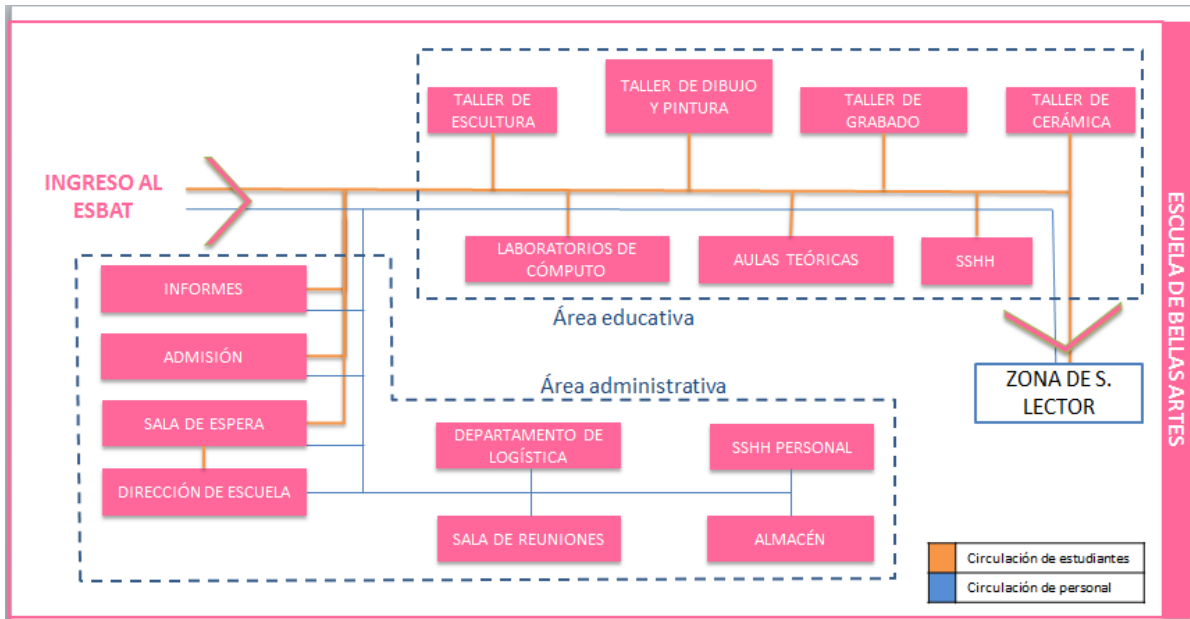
ESCUELA DE BELLAS ARTES

INGRESO AL ESBAT

TALLER DE ESCULTURA

TALLER DE DIBUJO Y PINTURA

TALLER DE GRABADO

TALLER DE CERÁMICA

LABORATORIOS DE CÓMPUTO

AULAS TEÓRICAS

SSHH

Área educativa

ZONA DE S. LECTOR

INFORMES

ADMISIÓN

SALA DE ESPERA

DIRECCIÓN DE ESCUELA

Área administrativa

DEPARTAMENTO DE LOGÍSTICA

SSHH PERSONAL

SALA DE REUNIONES

ALMACÉN

Circulación de estudiantes

Circulación de personal